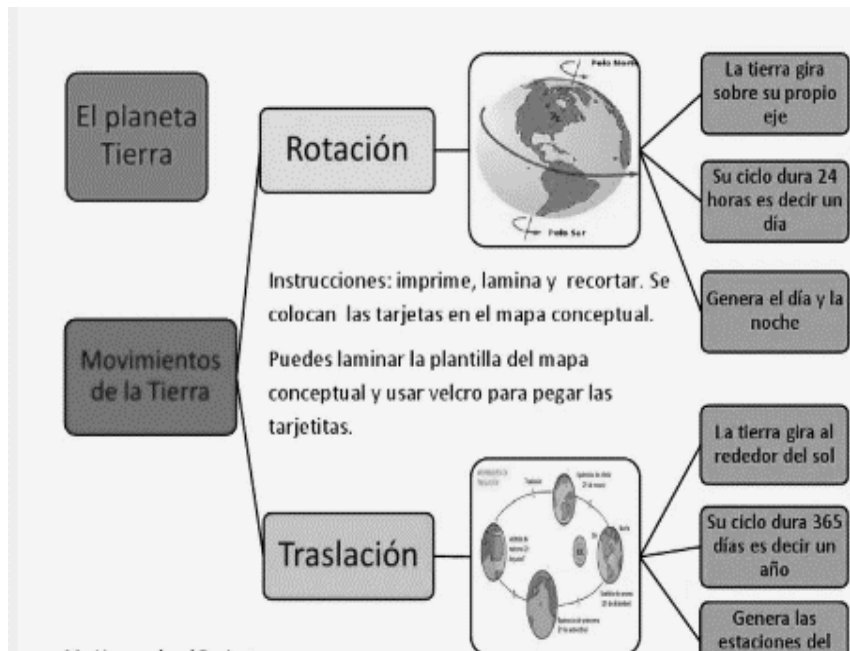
El planeta Tierra

Movimientos de la Tierra

Rotación

Polo Norte

Polo Sur

La tierra gira sobre su propio eje

Su ciclo dura 24 horas es decir un día

Genera el día y la noche

Instrucciones: imprime, lamina y recortar. Se colocan las tarjetas en el mapa conceptual.

Puedes laminar la plantilla del mapa conceptual y usar velcro para pegar las tarjetitas.

Traslación

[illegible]

La tierra gira al rededor del sol

Su ciclo dura 365 días es decir un año

Genera las estaciones del

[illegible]